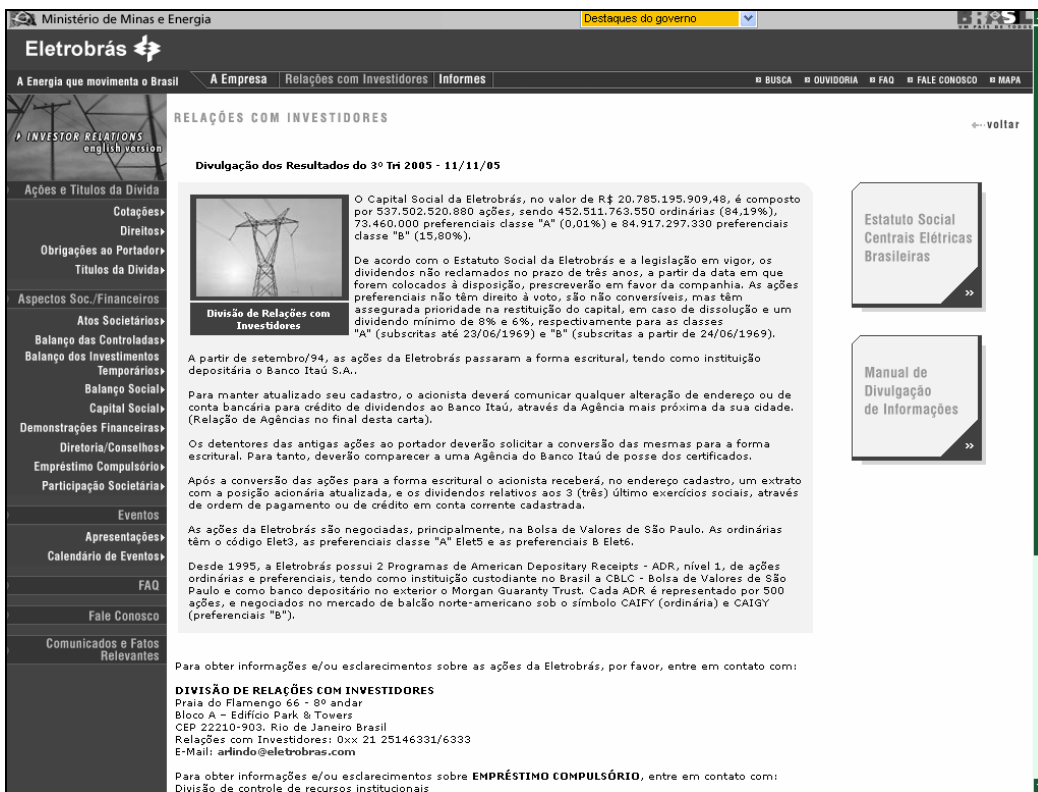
Ministério de Minas e Energia

Destaques do governo

Eletrobrás

A Energia que movimenta o Brasil

A Empresa | Relações com Investidores | Informes

BUSCA OUVIDORIA FAQ FALE CONOSCO MAPA

INVESTOR RELATIONS english version

Ações e Títulos da Dívida
Cotações
Direitos
Obrigações ao Portador
Títulos da Dívida
Aspectos Soc./Financeiros
Atos Societários
Balanço das Controladas
Balanço dos Investimentos Temporários
Balanço Social
Capital Social
Demonstrações Financeiras
Diretoria/Conselhos
Empréstimo Compulsório
Participação Societária
Eventos
Apresentações
Calendário de Eventos
FAQ
Fale Conosco
Comunicados e Fatos Relevantes

RELAÇÕES COM INVESTIDORES

voltar

Divulgação dos Resultados do 3º Tri 2005 - 11/11/05

Divisão de Relações com Investidores

O Capital Social da Eletrobrás, no valor de R$ 20.785.195.909,48, é composto por 537.502.520.880 ações, sendo 452.511.763.550 ordinárias (84,19%), 73.460.000 preferenciais classe "A" (0,01%) e 84.917.297.330 preferenciais classe "B" (15,80%).

De acordo com o Estatuto Social da Eletrobrás e a legislação em vigor, os dividendos não reclamados no prazo de três anos, a partir da data em que forem colocados à disposição, prescreverão em favor da companhia. As ações preferenciais não têm direito à voto, são não conversíveis, mas têm assegurada prioridade na restituição do capital, em caso de dissolução e um dividendo mínimo de 8% e 6%, respectivamente para as classes "A" (subscritas até 23/06/1969) e "B" (subscritas a partir de 24/06/1969).

A partir de setembro/94, as ações da Eletrobrás passaram a forma escritural, tendo como instituição depositária o Banco Itaú S.A..

Para manter atualizado seu cadastro, o acionista deverá comunicar qualquer alteração de endereço ou de conta bancária para crédito de dividendos ao Banco Itaú, através da Agência mais próxima da sua cidade. (Relação de Agências no final desta carta).

Os detentores das antigas ações ao portador deverão solicitar a conversão das mesmas para a forma escritural. Para tanto, deverão comparecer a uma Agência do Banco Itaú de posse dos certificados.

Após a conversão das ações para a forma escritural o acionista receberá, no endereço cadastro, um extrato com a posição acionária atualizada, e os dividendos relativos aos 3 (três) último exercícios sociais, através de ordem de pagamento ou de crédito em conta corrente cadastrada.

As ações da Eletrobrás são negociadas, principalmente, na Bolsa de Valores de São Paulo. As ordinárias têm o código Elet3, as preferenciais classe "A" Elet5 e as preferenciais B Elet6.

Desde 1995, a Eletrobrás possui 2 Programas de American Depositary Receipts - ADR, nível 1, de ações ordinárias e preferenciais, tendo como instituição custodiante no Brasil a CBLC - Bolsa de Valores de São Paulo e como banco depositário no exterior o Morgan Guaranty Trust. Cada ADR é representado por 500 ações, e negociados no mercado de balcão norte-americano sob o símbolo CAIFY (ordinária) e CAIGY (preferenciais "B").

Estatuto Social Centrais Elétricas Brasileiras

Manual de Divulgação de Informações

Para obter informações e/ou esclarecimentos sobre as ações da Eletrobrás, por favor, entre em contato com:

DIVISÃO DE RELAÇÕES COM INVESTIDORES
Praia do Flamengo 66 - 8º andar
Bloco A – Edifício Park & Towers
CEP 22210-903. Rio de Janeiro Brasil
Relações com Investidores: 0xx 21 25146331/6333
E-Mail: arlindo@eletrobras.com

Para obter informações e/ou esclarecimentos sobre EMPRÉSTIMO COMPULSÓRIO, entre em contato com:
Divisão de controle de recursos institucionais